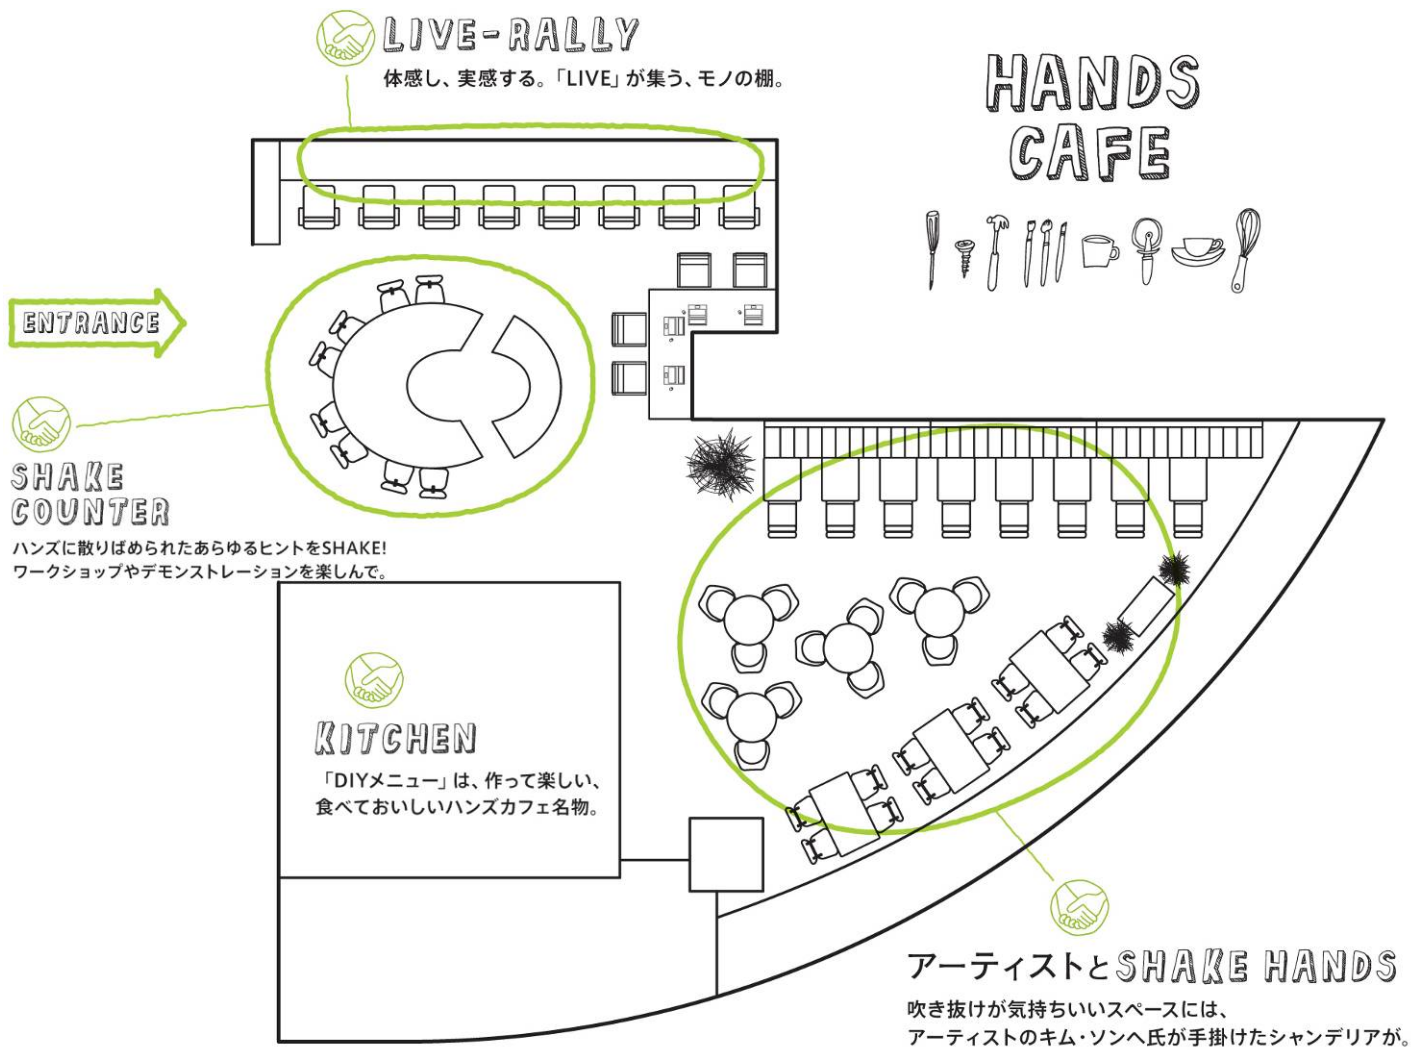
LIVE-RALLY
体感し、実感する。「LIVE」が集う、モノの棚。

HANDS CAFE

ENTRANCE

SHAKE COUNTER
ハンズに散りばめられたあらゆるヒントをSHAKE!
ワークショップやデモンストレーションを楽しんで。

KITCHEN
「DIYメニュー」は、作って楽しい、
食べておいしいハンズカフェ名物。

アーティストとSHAKE HANDS
吹き抜けが気持ちいいスペースには、
アーティストのキム・ソンヘ氏が手掛けたシャンデリアが。